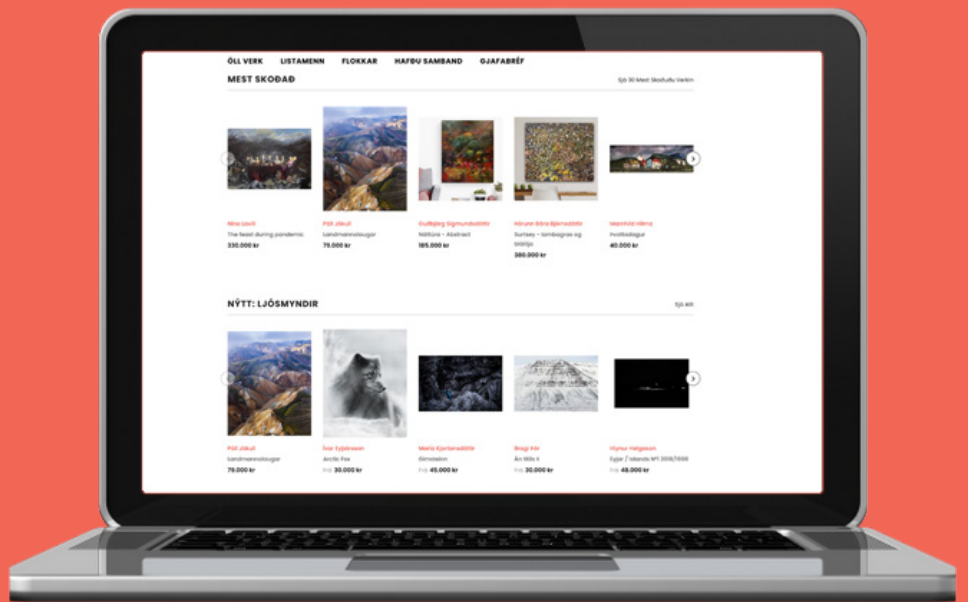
ÖLL VERK LISTAMENN FLOKKAR HAFÐU SAMBAND GJAFABRÉF

MEST SKOÐAÐ

Sjá 30 Mest Skoðuðu Verkin

Nina Louis
The feast during pandemic
330.000 kr

Páll Jökull
Landmannalaugar
75.000 kr

Guðbjörg Sigmundsdóttir
Náttúra - Abstract
185.000 kr

Hörunn Sóra Bjarnadóttir
Surtsey - lambagras og blóðlyu
380.000 kr

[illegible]
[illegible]
40.000 kr

NÝTT: LJÓSMYNDIR

Sjá allt

Páll Jökull
Landmannalaugar
75.000 kr

Ívar Eyþórsson
Arctic Fox
Frá 30.000 kr

María Kjartansdóttir
Eilimetalon
Frá 45.000 kr

Bragi Þór
Án titils II
Frá 30.000 kr

Hlynur Helgason
Eyjar / Islands Nº1 2018/2020
Frá 48.000 kr